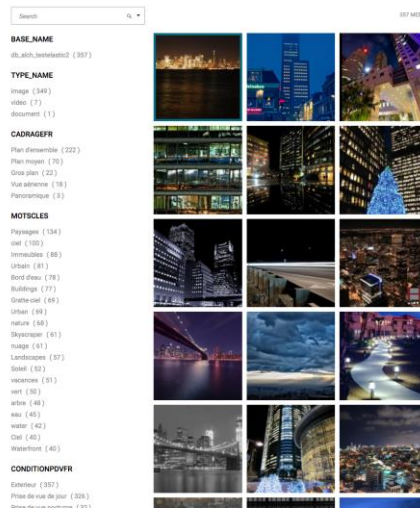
Search

357 MED

BASE_NAME

db_alch_testelastic2 ( 357 )

TYPE_NAME

image ( 349 )
video ( 7 )
document ( 1 )

CADRAGEFR

Plan d'ensemble ( 222 )
Plan moyen ( 70 )
Gros plan ( 22 )
Vue aérienne ( 16 )
Panoramique ( 3 )

MOTSCLES

Paysages ( 134 )
ciel ( 100 )
Immeubles ( 86 )
Urbain ( 81 )
Bord d'eau ( 78 )
Buildings ( 77 )
Gratte-ciel ( 65 )
Urban ( 59 )
nature ( 58 )
Skyscraper ( 61 )
nuage ( 61 )
Landscapes ( 57 )
Soleil ( 52 )
vacances ( 51 )
vert ( 50 )
arbre ( 48 )
eau ( 45 )
water ( 42 )
Ciel ( 40 )
Waterfront ( 40 )

CONDITIONPDVFR

Exterieur ( 357 )
Prise de vue de jour ( 326 )
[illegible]